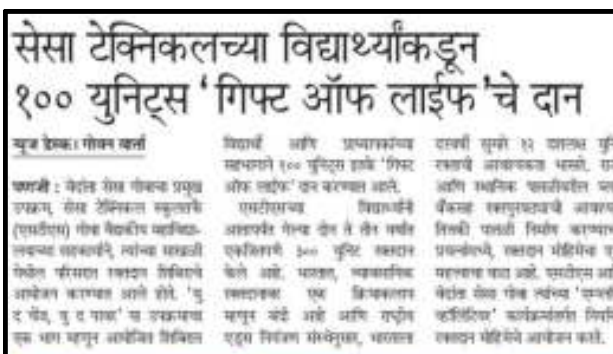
सेसा टेक्निकलच्या विद्यार्थ्यांकडून
१०० युनिट्स 'गिफ्ट ऑफ लाईफ'चे दान

न्यूज डेस्क : गोवन वार्ता

पणजी : वेदांत सेसा गोवाच्या प्रमुख उपक्रम, सेसा टेक्निकल स्कूलतर्फे (एसटीएस) गोवा मेडिकल महाविद्यालयाच्या सहकार्याने, त्यांच्या सरकारी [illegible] कॅम्पसात रक्तदान शिबिराचे आयोजन करण्यात आले होते. 'यु द पॉस, यु द पास' या उपक्रमाचा एक भाग म्हणून आयोजित शिबिरात

विद्यार्थी आणि प्राध्यापकांच्या सहभागाने १०० युनिट्स इतके 'गिफ्ट ऑफ लाईफ' दान करण्यात आले.

एसटीएसच्या विद्यार्थ्यांनी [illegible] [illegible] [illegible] ते तीन वर्षांत एकत्रितपणे ३०० युनिट रक्तदान केले आहे. भारतात, रक्तदानाचे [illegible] एक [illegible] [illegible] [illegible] आहे आणि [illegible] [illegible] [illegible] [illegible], भारताला

दरवर्षी सुमारे १२ दशलक्ष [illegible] रक्ताची आवश्यकता असते, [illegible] आणि स्थानिक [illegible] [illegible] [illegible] रक्तपुरवठ्याची आवश्यकता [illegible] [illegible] निर्माण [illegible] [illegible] रक्तदान मोहिमेचा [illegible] महत्त्वाचा वाटा आहे. एसटीएस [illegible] वेदांत सेसा गोवा त्यांच्या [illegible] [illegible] कार्यक्रमांतर्गत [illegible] रक्तदान मोहिमेचे आयोजन करते.